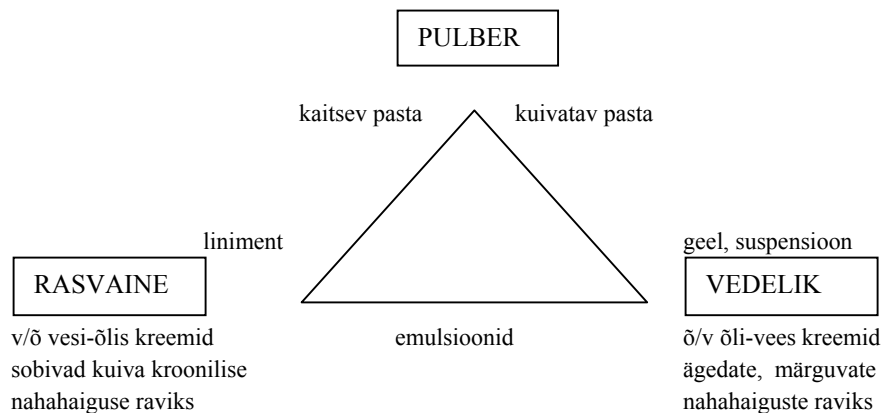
PULBER

kaitsev pasta

kuivatav pasta

liniment

geel, suspensioon

RASVAINE

VEDELIK

v/õ vesi-õlis kreemid sobivad kuiva kroonilise nahahaiguse raviks

emulsioonid

õ/v õli-vees kreemid ägedate, märguvate nahahaiguste raviks